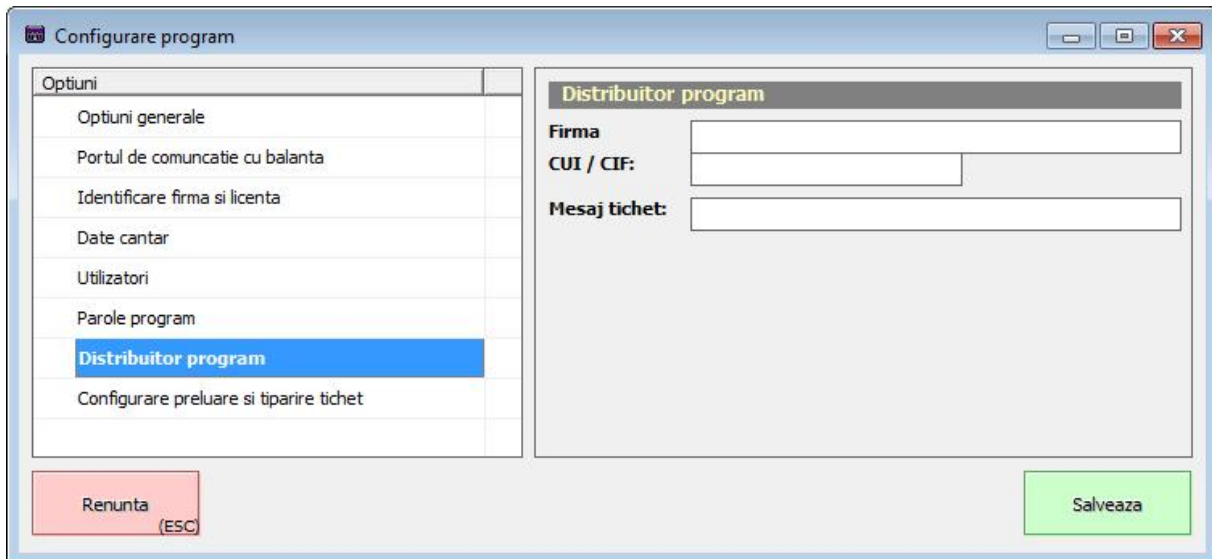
Configurare program

Optiuni

Optiuni generale

Portul de comuncatie cu balanta

Identificare firma si licenta

Date cantar

Utilizatori

Parole program

Distribuitor program

Configurare preluare si tiparire tichet

Distribuitor program

Firma

CUI / CIF:

Mesaj tichet:

Renunta
(ESC)

Salveaza